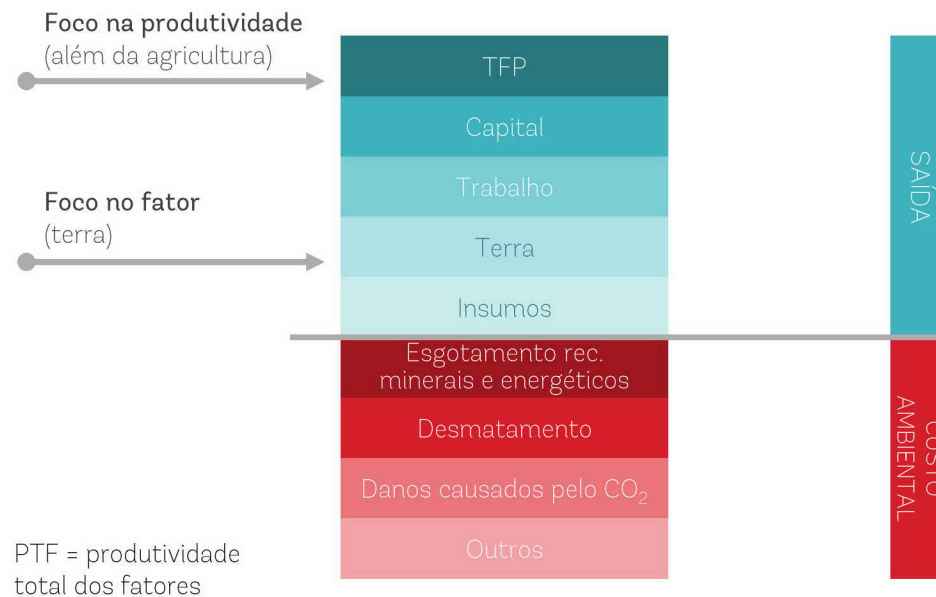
Foco na produtividade
(além da agricultura)

Foco no fator
(terra)

TFP

Capital

Trabalho

Terra

Insumos

Esgotamento rec. minerais e energéticos

Desmatamento

Danos causados pelo $CO_2$

Outros

SAÍDA

CUSTO AMBIENTAL

PTF = produtividade total dos fatores